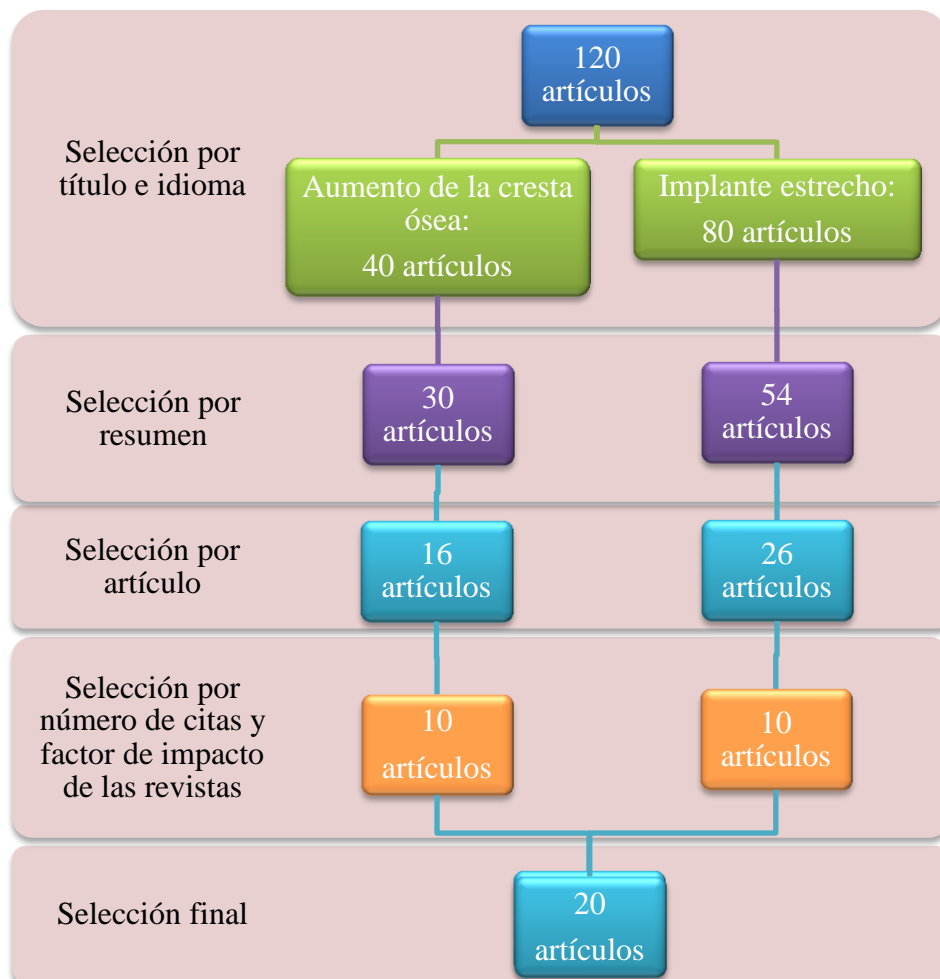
120 artículos

Selección por título e idioma

Aumento de la cresta ósea: 40 artículos

Implante estrecho: 80 artículos

Selección por resumen

30 artículos

54 artículos

Selección por artículo

16 artículos

26 artículos

Selección por número de citas y factor de impacto de las revistas

10 artículos

10 artículos

Selección final

20 artículos